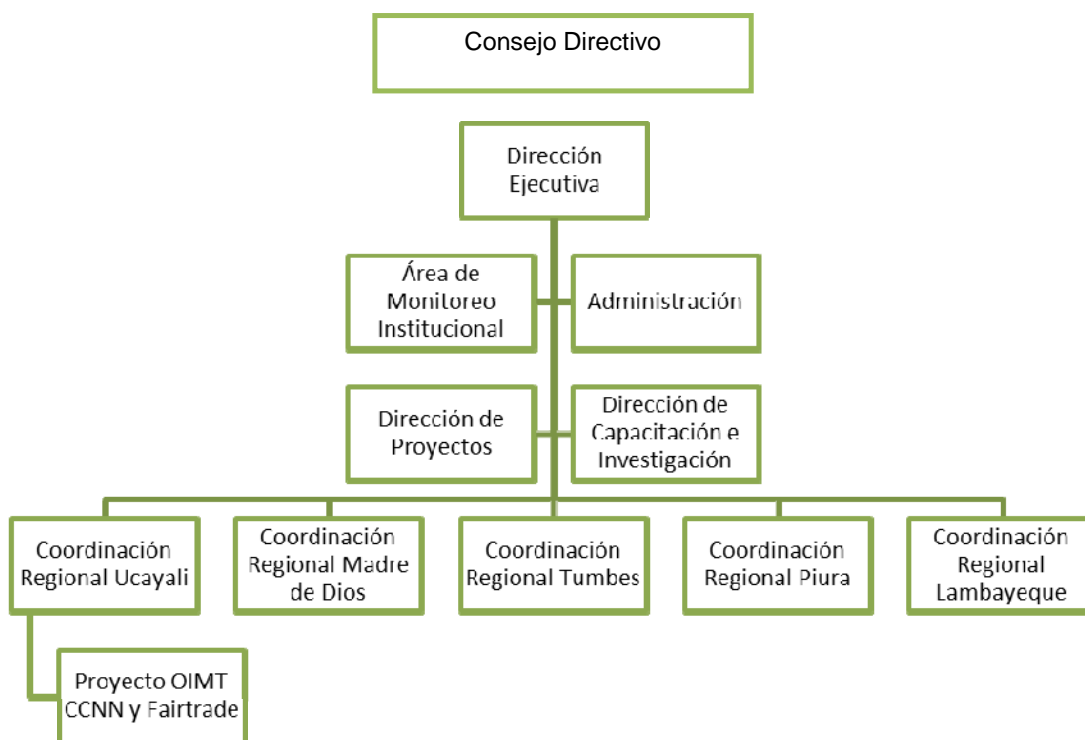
Consejo Directivo

Dirección Ejecutiva

Área de Monitoreo Institucional

Administración

Dirección de Proyectos

Dirección de Capacitación e Investigación

Coordinación Regional Ucayali

Coordinación Regional Madre de Dios

Coordinación Regional Tumbes

Coordinación Regional Piura

Coordinación Regional Lambayeque

Proyecto OIMT CCNN y Fairtrade